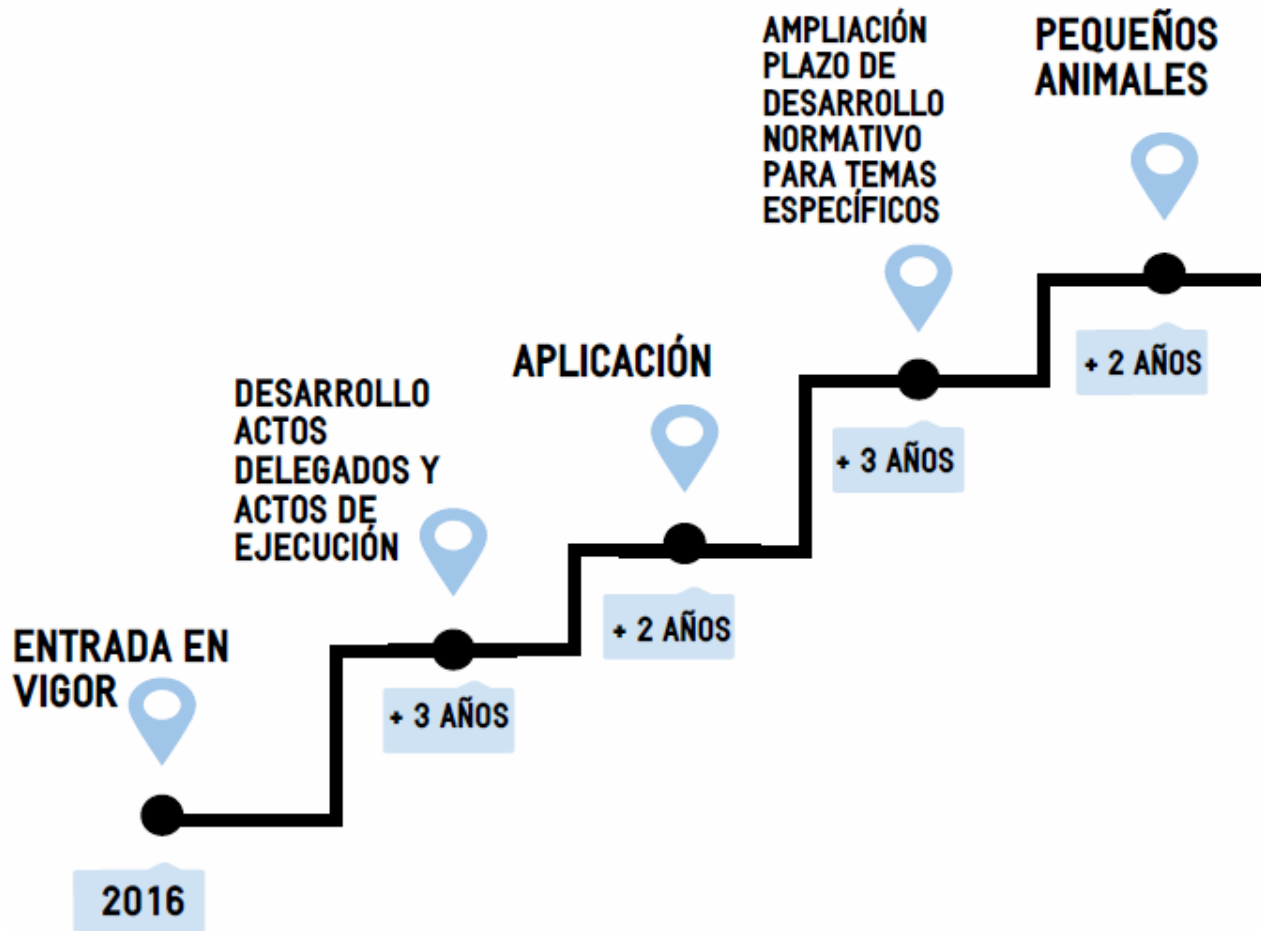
ENTRADA EN VIGOR

2016

DESARROLLO ACTOS DELEGADOS Y ACTOS DE EJECUCIÓN

+ 3 AÑOS

APLICACIÓN

+ 2 AÑOS

AMPLIACIÓN PLAZO DE DESARROLLO NORMATIVO PARA TEMAS ESPECÍFICOS

+ 3 AÑOS

PEQUEÑOS ANIMALES

+ 2 AÑOS